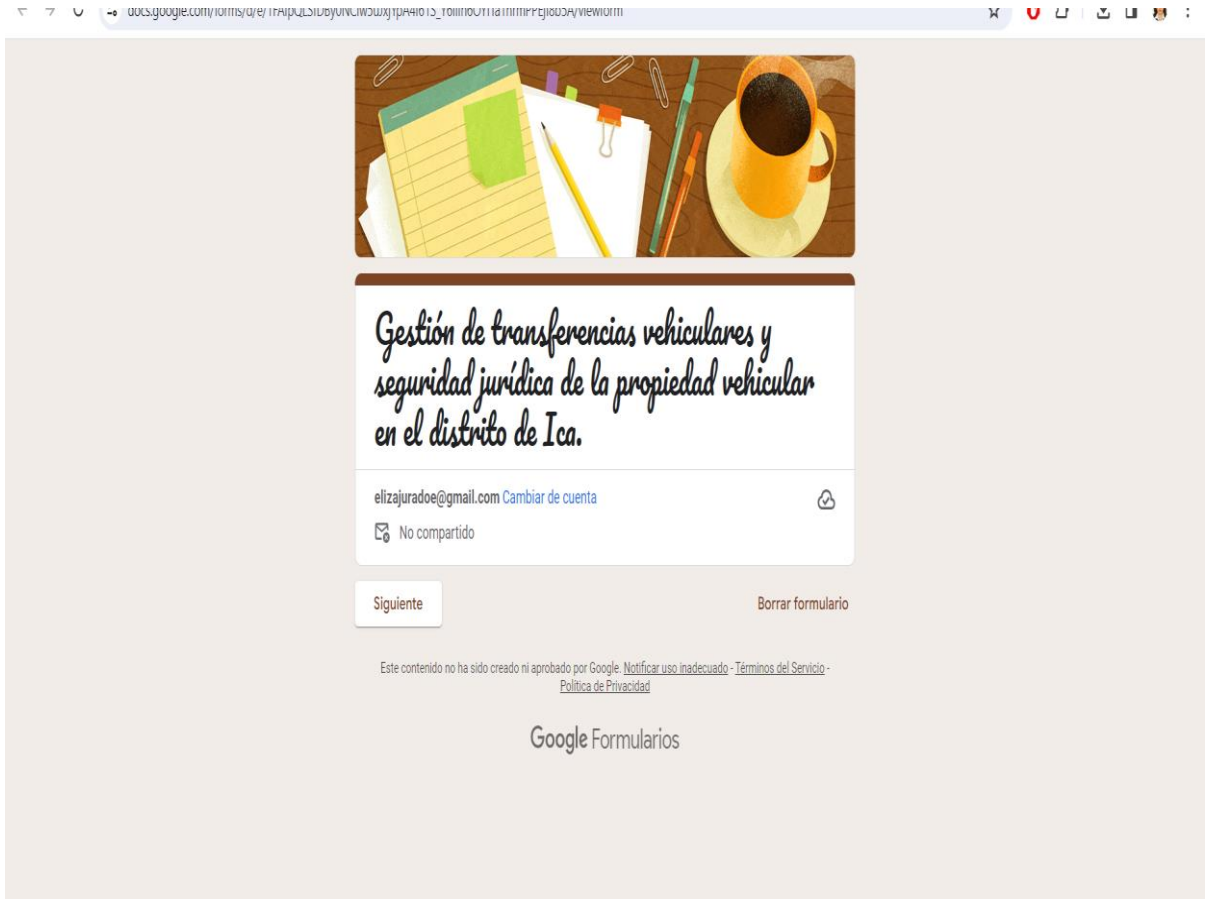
docs.google.com/forms/d/e/1FAIpQLSfDbyUNCIw5wxJ1pA4I6TS_YollllhoUYi1a1hrmPPEjl8d5A/viewform

Gestión de transferencias vehiculares y seguridad jurídica de la propiedad vehicular en el distrito de Ica.

elizajuradoe@gmail.com Cambiar de cuenta

No compartido

Siguiente

Borrar formulario

Este contenido no ha sido creado ni aprobado por Google. Notificar uso inadecuado - Términos del Servicio - Política de Privacidad

Google Formularios